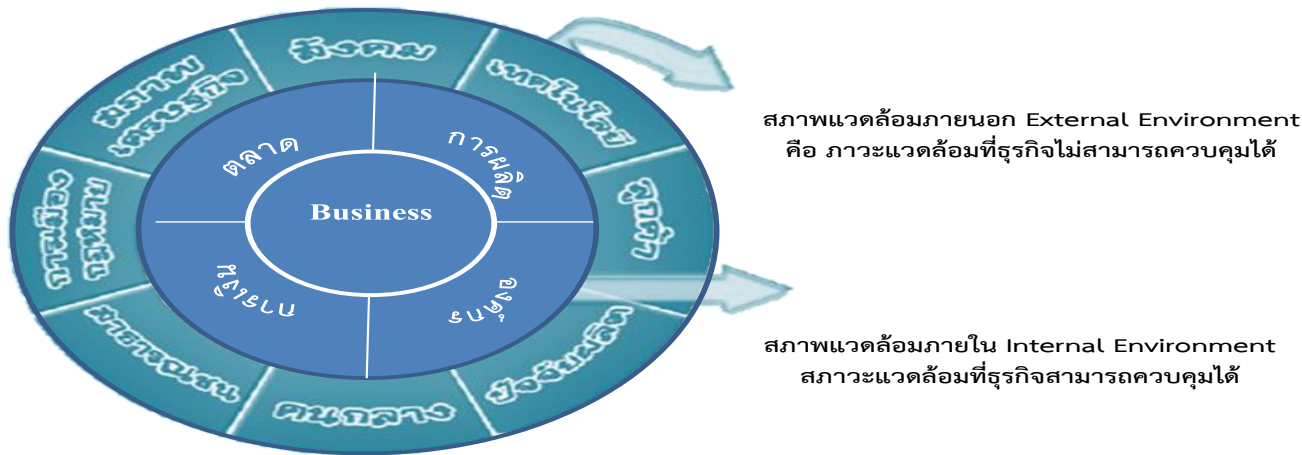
สังคม

เทคโนโลยี

ลูกค้า

ปัจจัยผลิต

คนกลาง

สาธารณชน

การเมือง กฎหมาย

สภาพเศรษฐกิจ

ตลาด

การผลิต

Business

การเงิน

บุคคล

สภาพแวดล้อมภายนอก External Environment คือ ภาวะแวดล้อมที่ธุรกิจไม่สามารถควบคุมได้

สภาพแวดล้อมภายใน Internal Environment สภาวะแวดล้อมที่ธุรกิจสามารถควบคุมได้